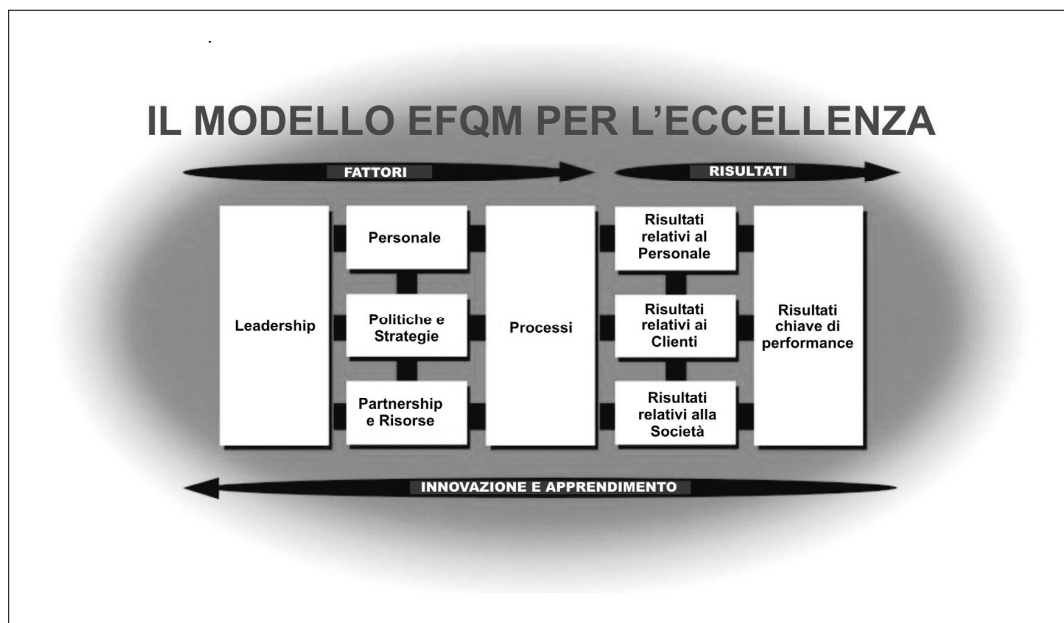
IL MODELLO EFQM PER L'ECCELLENZA

FATTORI

RISULTATI

Leadership

Personale

Politiche e Strategie

Partnership e Risorse

Processi

Risultati relativi al Personale

Risultati relativi ai Clienti

Risultati relativi alla Società

Risultati chiave di performance

INNOVAZIONE E APPRENDIMENTO